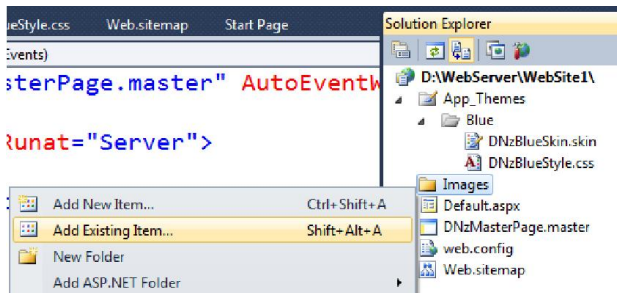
ueStyle.css Web.sitemap Start Page

Events)

sterPage.master" AutoEventW

Runat="Server">

Add New Item... Ctrl+Shift+A
Add Existing Item... Shift+Alt+A
New Folder
Add ASP.NET Folder

Solution Explorer

D:\WebServer\WebSite1\
App_Themes
Blue
DNzBlueSkin.skin
DNzBlueStyle.css
Images
Default.aspx
DNzMasterPage.master
web.config
Web.sitemap